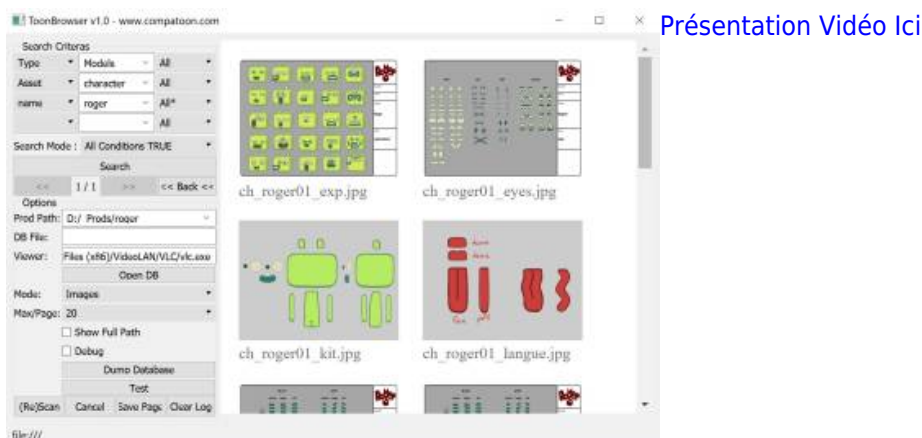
ToonBrowser v1.0 - www.compatoon.com

Présentation Vidéo Ici

Search Criteras

| Type | Models | All |
|---|---|---|
| Asset | character | All |
| name | roger | All* |
| | | All |

Search Mode : All Conditions TRUE

Search

<< 1/1 >> << Back <<

Options

Prod Path: D:/ Prods/roger

DB File:

Viewer: Files (x86)/VideoLAN/VLC/vlc.exe

Open DB

Mode: Images

Max/Page: 20

Show Full Path

Debug

Dump Database

Test

(Re)Scan Cancel Save Page Clear Log

ch_roger01_exp.jpg

ch_roger01_eyes.jpg

ch_roger01_kit.jpg

ch_roger01_langue.jpg

file:///